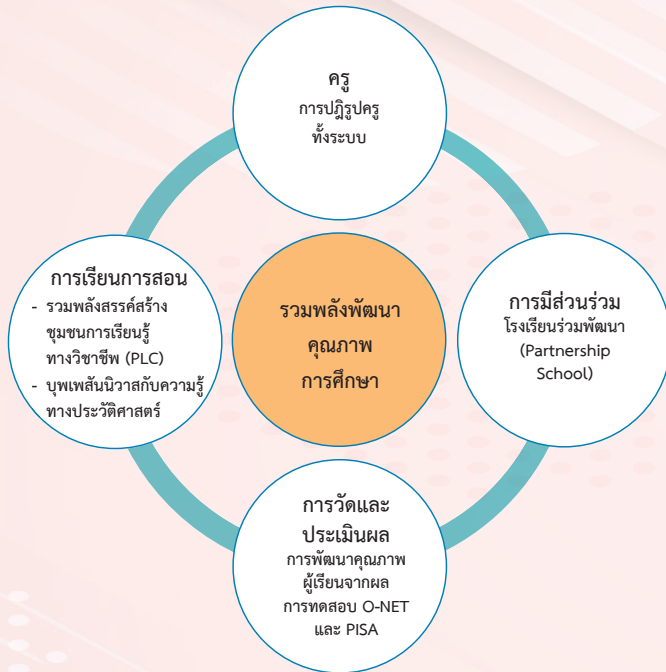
ครู
การปฏิรูปครู
ทั้งระบบ

การเรียนการสอน
- รวมพลังสรรค์สร้างชุมชนการเรียนรู้ทางวิชาชีพ (PLC)
- บุพเพสันนิวาสกับความรู้ทางประวัติศาสตร์

รวมพลังพัฒนา
คุณภาพ
การศึกษา

การมีส่วนร่วม
โรงเรียนร่วมพัฒนา
(Partnership
School)

การวัดและ
ประเมินผล
การพัฒนาคุณภาพ
ผู้เรียนจากผล
การทดสอบ O-NET
และ PISA